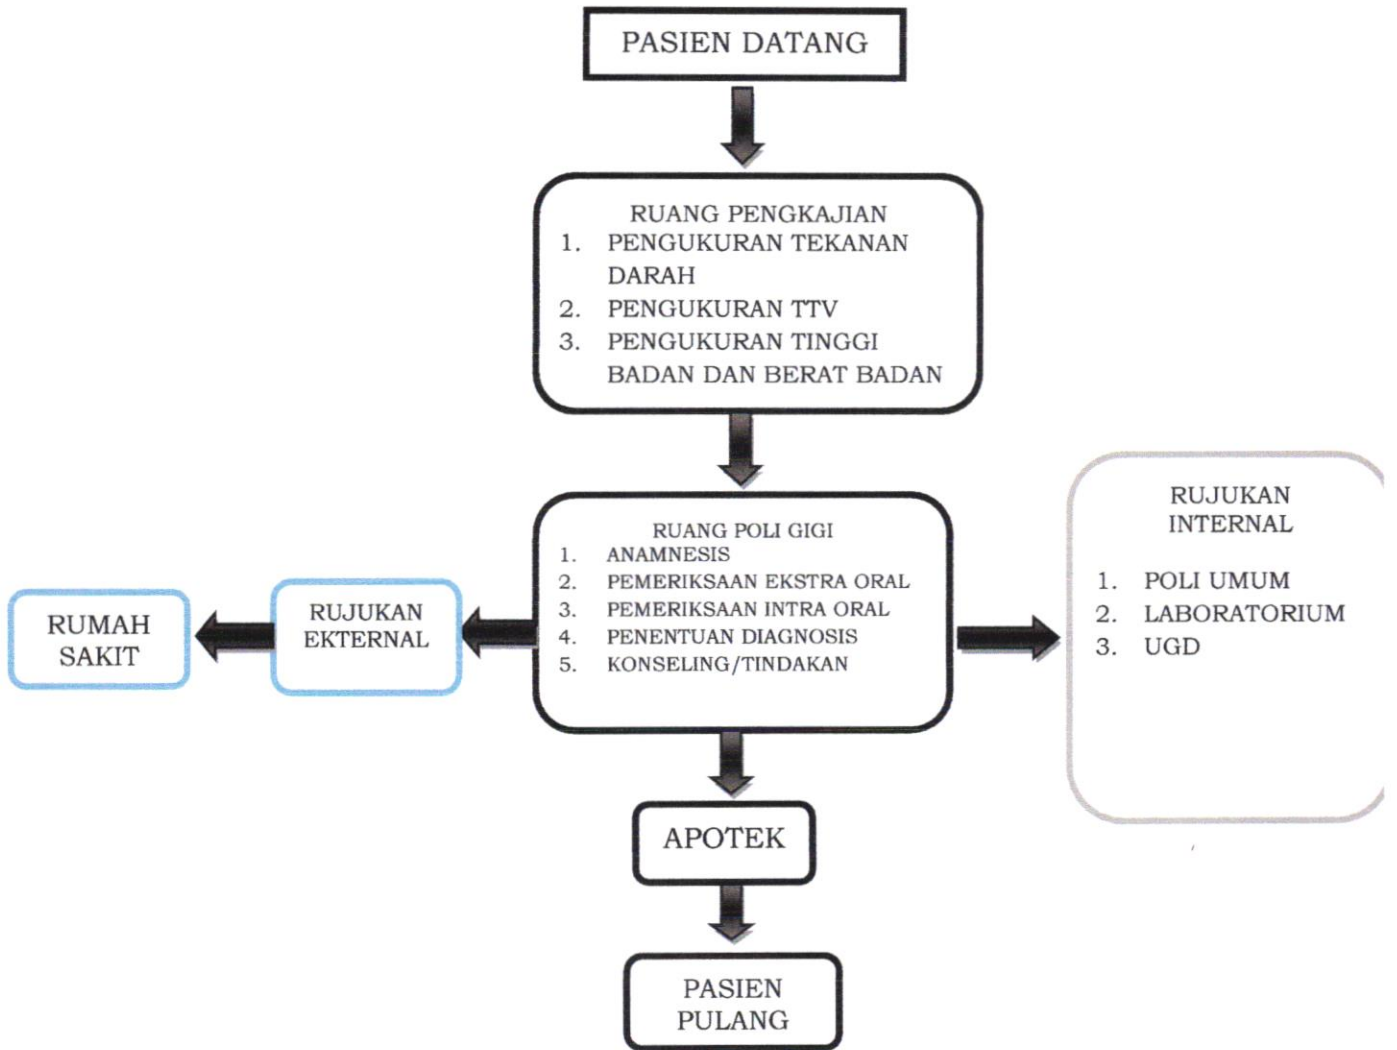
PASIEN DATANG

RUANG PENGKAJIAN
1. PENGUKURAN TEKANAN DARAH
2. PENGUKURAN TTV
3. PENGUKURAN TINGGI BADAN DAN BERAT BADAN

RUANG POLI GIGI
1. ANAMNESIS
2. PEMERIKSAAN EKSTRA ORAL
3. PEMERIKSAAN INTRA ORAL
4. PENENTUAN DIAGNOSIS
5. KONSELING/TINDAKAN

RUJUKAN EKTERNAL

RUMAH SAKIT

RUJUKAN INTERNAL
1. POLI UMUM
2. LABORATORIUM
3. UGD

APOTEK

PASIEN PULANG